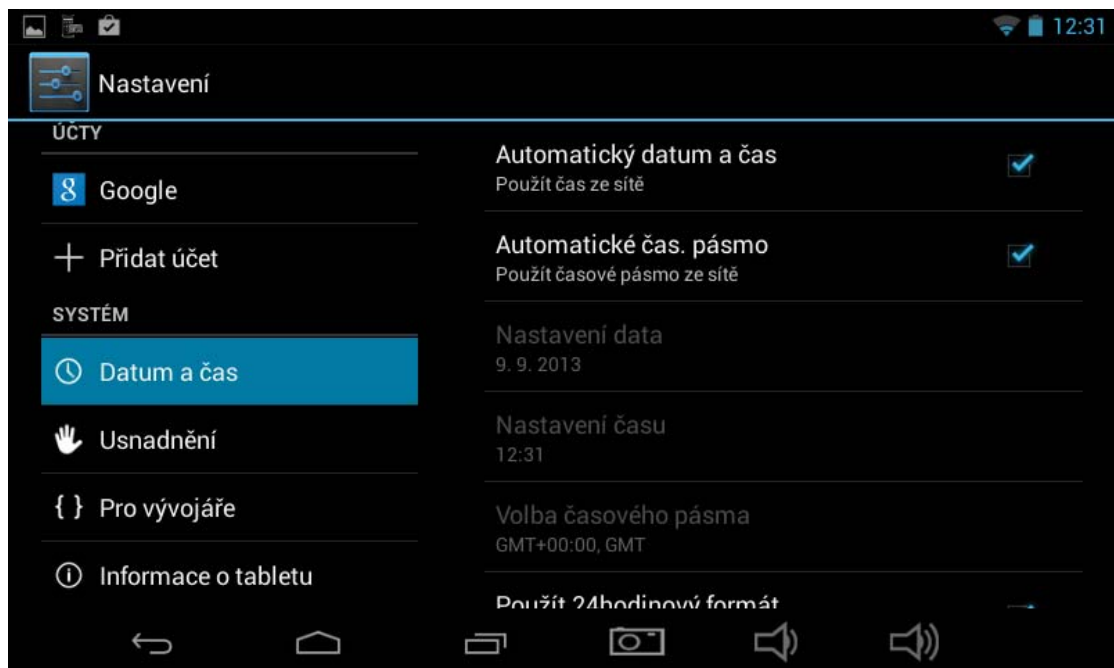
12:31

Nastavení

ÚČTY

Google

Přidat účet

SYSTÉM

Datum a čas

Usnadnění

{ } Pro vývojáře

Informace o tabletu

Automatický datum a čas
Použít čas ze sítě

Automatické čas. pásmo
Použít časové pásmo ze sítě

Nastavení data
9. 9. 2013

Nastavení času
12:31

Volba časového pásma
GMT+00:00, GMT

Použít 24hodinový formát